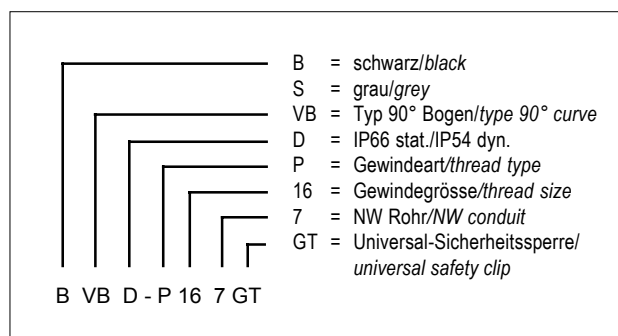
B = schwarz/black
S = grau/grey
VB = Typ 90° Bogen/type 90° curve
D = IP66 stat./IP54 dyn.
P = Gewindeart/thread type
16 = Gewindegrösse/thread size
7 = NW Rohr/NW conduit
GT = Universal-Sicherheitssperre/ universal safety clip

B VB D - P 16 7 GT